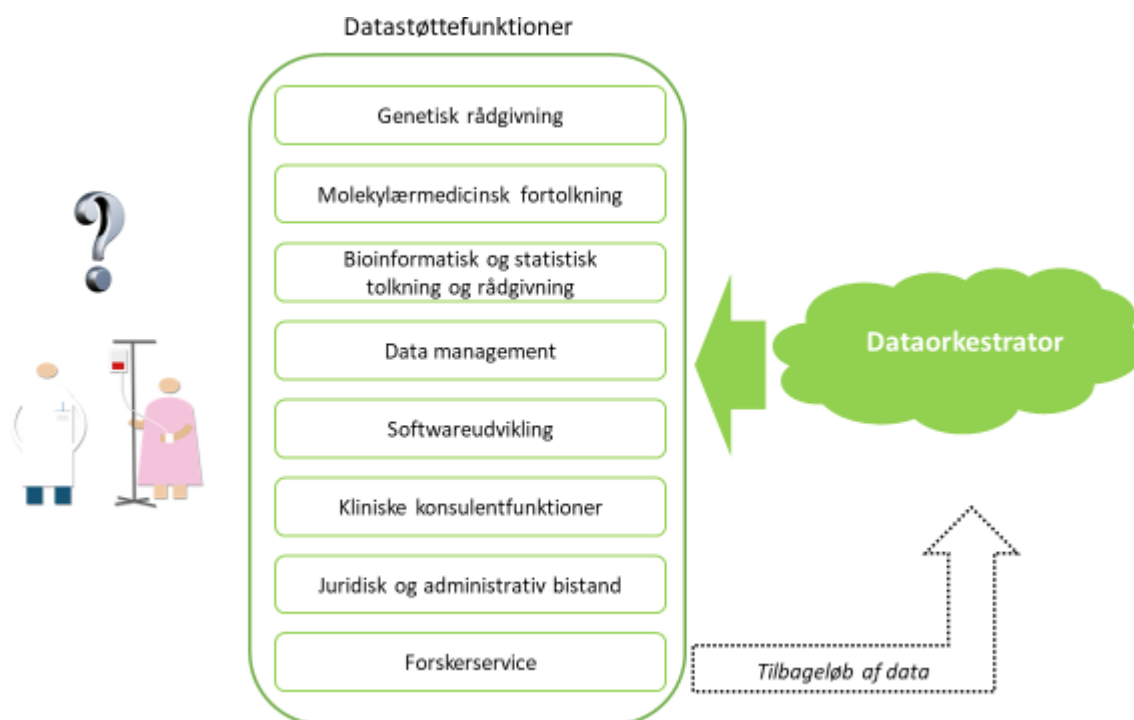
Datastøttefunktioner

?

Genetisk rådgivning

Molekylærmedicinsk fortolkning

Bioinformatisk og statistisk tolkning og rådgivning

Data management

Softwareudvikling

Kliniske konsulentfunktioner

Juridisk og administrativ bistand

Forskerservice

Dataorkestrator

Tilbageløb af data